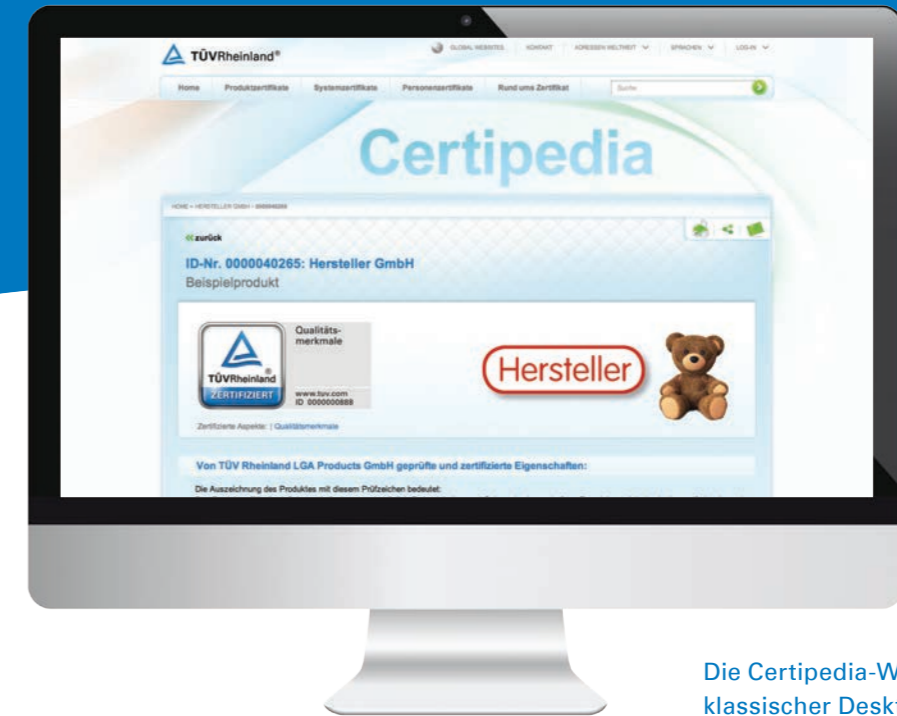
TÜVRheinland®

GLOBAL WEBSITES | KONTAKT | ADRESSEN WELTWEIT | SPRACHEN | LOG-IN

Home | Produktzertifikate | Systemzertifikate | Personenzertifikate | Rund ums Zertifikat | Suche

Certipedia

HOME › HERSTELLER GMBH › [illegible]

«zurück

ID-Nr. 0000040265: Hersteller GmbH

Beispielprodukt

TÜVRheinland® ZERTIFIZIERT

Qualitäts-merkmale

www.tuv.com ID 0000000888

Hersteller

Zertifizierte Aspekte: | Qualitätsmerkmale

Von TÜV Rheinland LGA Products GmbH geprüfte und zertifizierte Eigenschaften:

Die Auszeichnung des Produktes mit diesem Prüfzeichen bedeutet:

Die Certipedia-W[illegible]
klassischer Deskt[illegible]